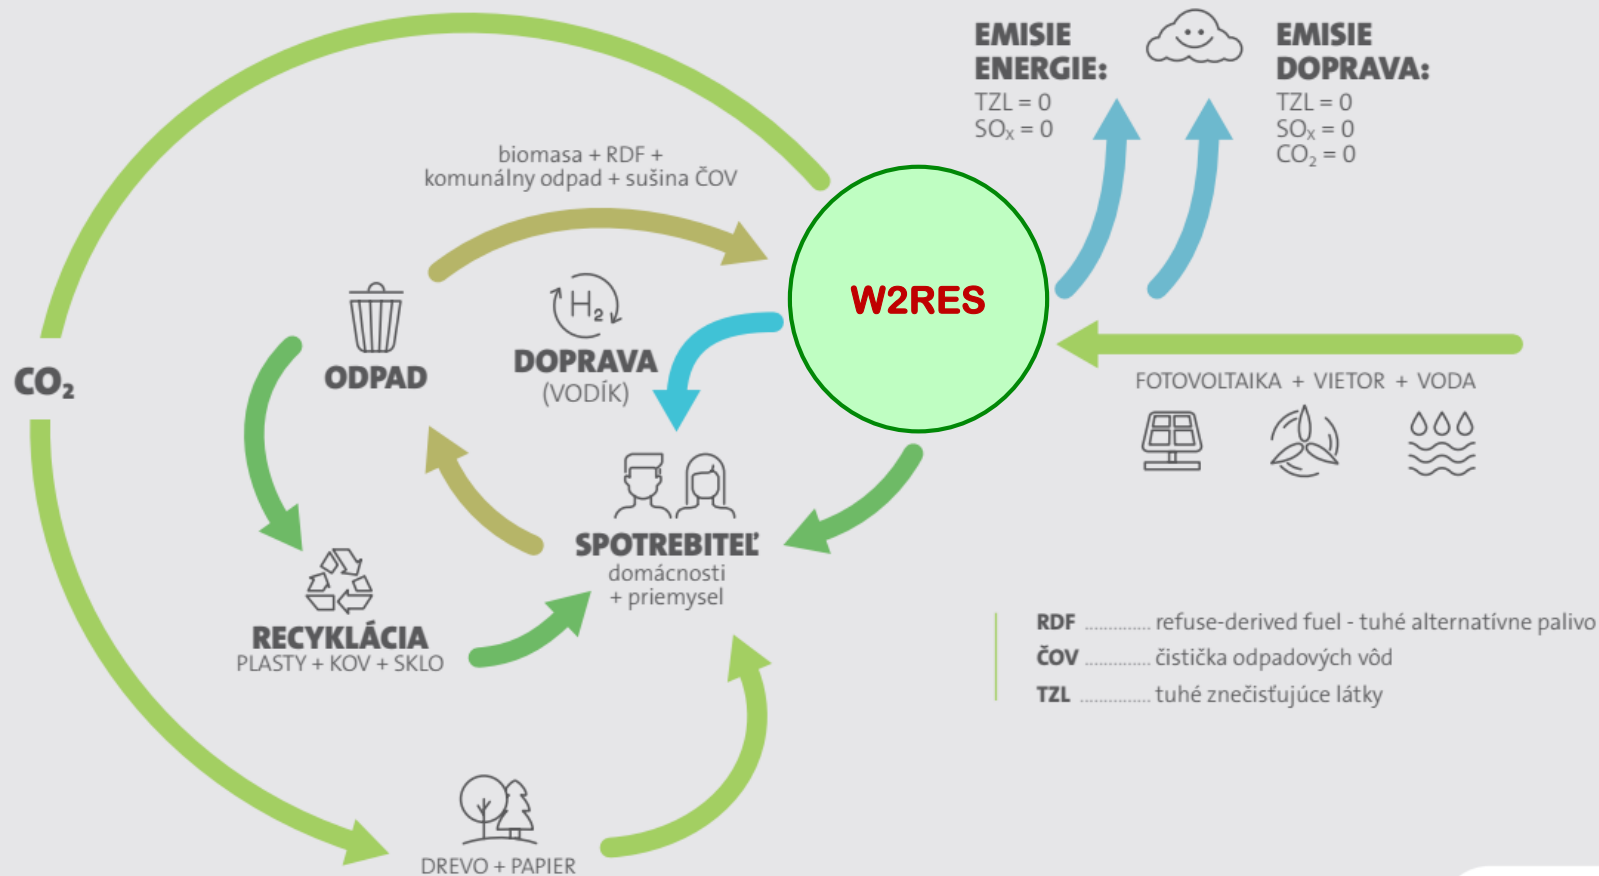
EMISIE ENERGIE:
TZL = 0
$SO_x$ = 0

EMISIE DOPRAVA:
TZL = 0
$SO_x$ = 0
$CO_2$ = 0

biomasa + RDF + komunálny odpad + sušina ČOV

W2RES

$CO_2$

ODPAD

$H_2$

DOPRAVA
(VODÍK)

FOTOVOLTAIKA + VIETOR + VODA

SPOTREBITEĽ
domácnosti
+ priemysel

RECYKLÁCIA
PLASTY + KOV + SKLO

RDF ............ refuse-derived fuel - tuhé alternatívne palivo
ČOV ............ čistička odpadových vôd
TZL ............ tuhé znečisťujúce látky

DREVO + PAPIER